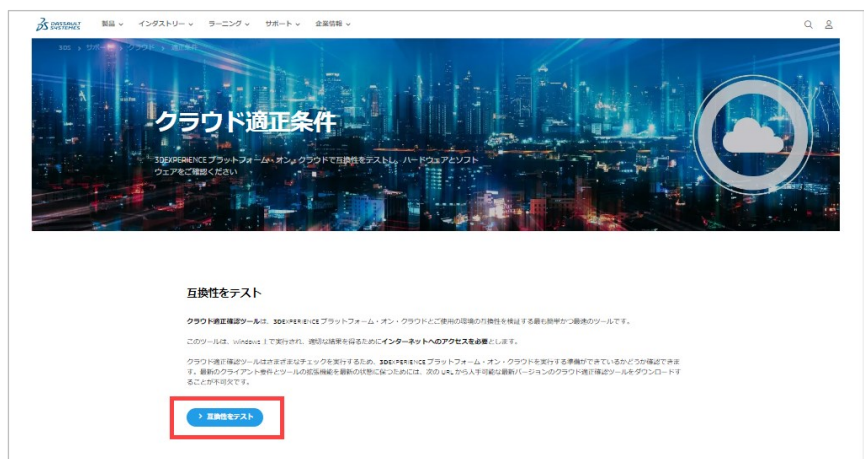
DASSAULT SYSTEMES

製品 ∨ インダストリー ∨ ラーニング ∨ サポート ∨ 企業情報 ∨

3DS › サポート › クラウド › 適正条件

クラウド適正条件

3DEXPERIENCE プラットフォーム・オン・クラウドで互換性をテストし、ハードウェアとソフトウェアをご確認ください

互換性をテスト

クラウド適正確認ツールは、3DEXPERIENCE プラットフォーム・オン・クラウドとご使用の環境の互換性を検証する最も簡単かつ最適のツールです。

このツールは、Windows 上で実行され、適切な結果を得るためにインターネットへのアクセスを必要とします。

クラウド適正確認ツールはさまざまなチェックを実行するため、3DEXPERIENCE プラットフォーム・オン・クラウドを実行する準備ができているかどうか確認できます。最新のクライアント要件とツールの拡張機能を最新の状態に保つためには、次の URL から入手可能な最新バージョンのクラウド適正確認ツールをダウンロードすることが不可欠です。

› 互換性をテスト